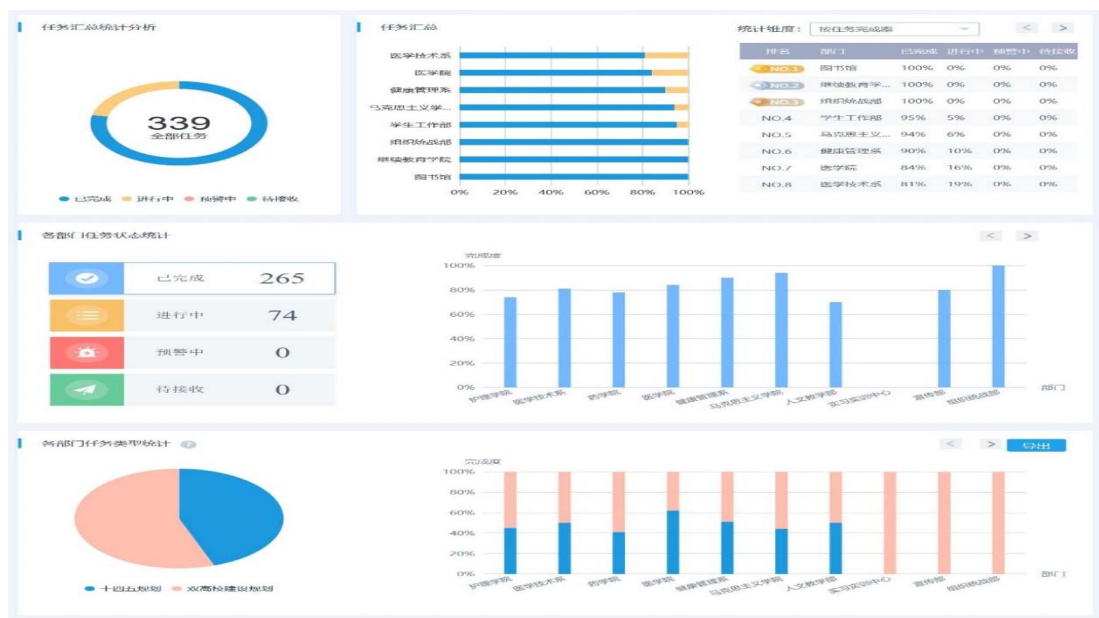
任务汇总统计分析

339
全部任务

● 已完成 ● 进行中 ● 预警中 ● 待接收

任务汇总

医学技术系
医学院
健康管理系
马克思主义学...
学生工作部
组织统战部
继续教育学院
图书馆

0% 20% 40% 60% 80% 100%

统计维度： 按任务完成率

< >

| 排名 | 部门 | 已完成 | 进行中 | 预警中 | 待接收 |
|---|---|---|---|---|---|
| NO.1 | 图书馆 | 100% | 0% | 0% | 0% |
| NO.2 | 继续教育学... | 100% | 0% | 0% | 0% |
| NO.3 | 组织统战部 | 100% | 0% | 0% | 0% |
| NO.4 | 学生工作部 | 95% | 5% | 0% | 0% |
| NO.5 | 马克思主义... | 94% | 6% | 0% | 0% |
| NO.6 | 健康管理系 | 90% | 10% | 0% | 0% |
| NO.7 | 医学院 | 84% | 16% | 0% | 0% |
| NO.8 | 医学技术系 | 81% | 19% | 0% | 0% |

各部门任务状态统计

< >

已完成 265
进行中 74
预警中 0
待接收 0

完成度
100%
80%
60%
40%
20%
0%

护理学院 医学技术系 药学院 医学院 健康管理系 马克思主义学院 人文教学部 实习实训中心 宣传部 组织统战部

部门

各部门任务类型统计

< > 导出

● 十四五规划 ● 双高校建设规划

完成度
100%
80%
60%
40%
20%
0%

护理学院 医学技术系 药学院 医学院 健康管理系 马克思主义学院 人文教学部 实习实训中心 宣传部 组织统战部

部门